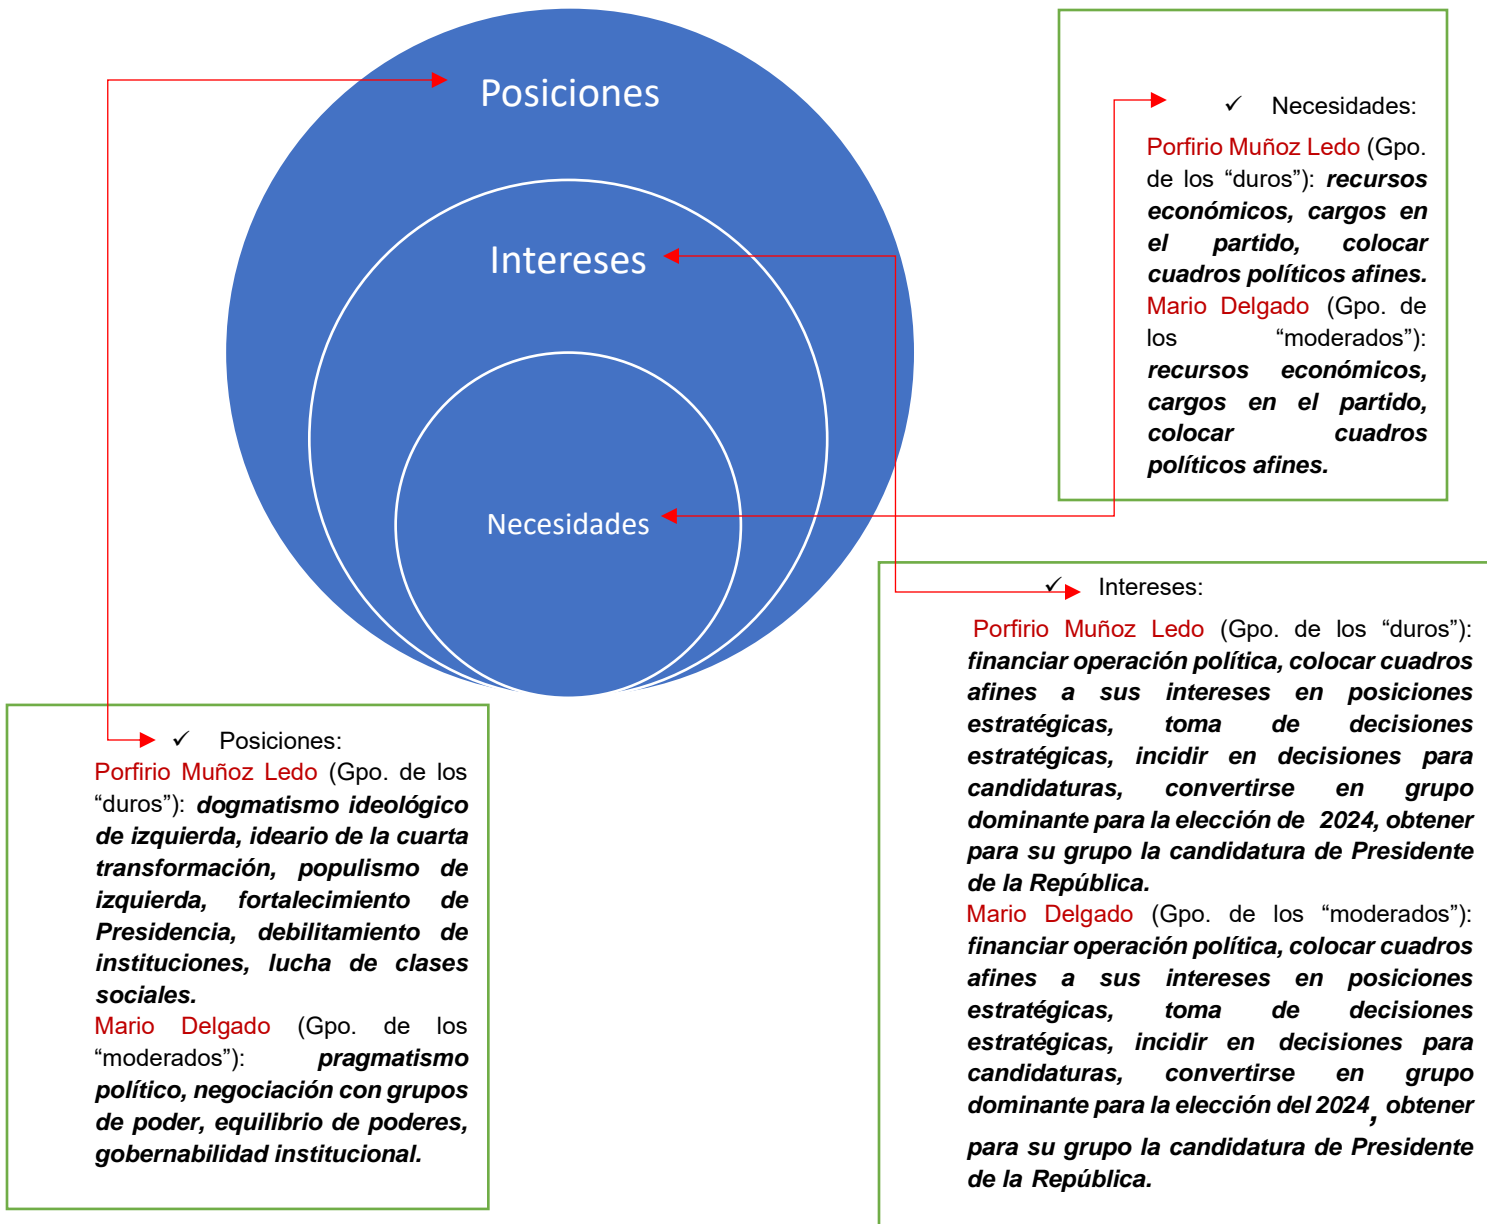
Posiciones

Intereses

Necesidades

✓ Necesidades:

Porfirio Muñoz Ledo (Gpo. de los “duros”): ***recursos económicos, cargos en el partido, colocar cuadros políticos afines.*** Mario Delgado (Gpo. de los “moderados”): ***recursos económicos, cargos en el partido, colocar cuadros políticos afines.***

✓ Intereses:

Porfirio Muñoz Ledo (Gpo. de los “duros”): ***financiar operación política, colocar cuadros afines a sus intereses en posiciones estratégicas, toma de decisiones estratégicas, incidir en decisiones para candidaturas, convertirse en grupo dominante para la elección de 2024, obtener para su grupo la candidatura de Presidente de la República.***
Mario Delgado (Gpo. de los “moderados”): ***financiar operación política, colocar cuadros afines a sus intereses en posiciones estratégicas, toma de decisiones estratégicas, incidir en decisiones para candidaturas, convertirse en grupo dominante para la elección del 2024, obtener para su grupo la candidatura de Presidente de la República.***

✓ Posiciones:

Porfirio Muñoz Ledo (Gpo. de los “duros”): ***dogmatismo ideológico de izquierda, ideario de la cuarta transformación, populismo de izquierda, fortalecimiento de Presidencia, debilitamiento de instituciones, lucha de clases sociales.***
Mario Delgado (Gpo. de los “moderados”): ***pragmatismo político, negociación con grupos de poder, equilibrio de poderes, gobernabilidad institucional.***